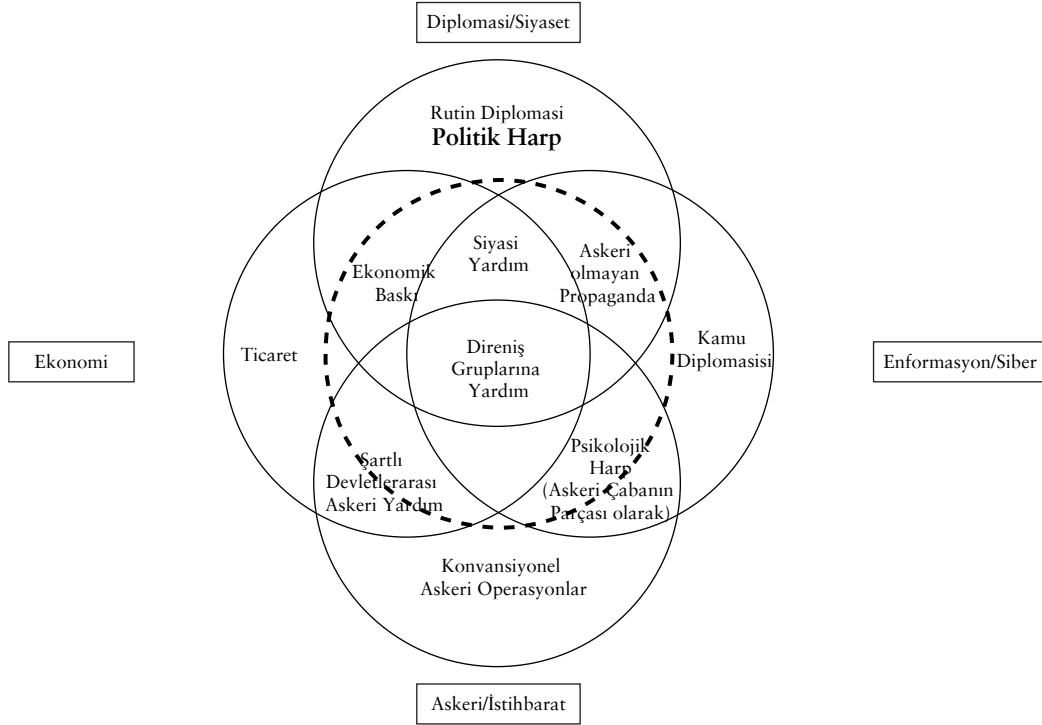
Diplomasi/Siyaset

Rutin Diplomasi
Politik Harp

Siyasi Yardım

Ekonomik Baskı

Askeri olmayan Propaganda

Ekonomi

Ticaret

Direniş Gruplarına Yardım

Kamu Diplomasisi

Enformasyon/Siber

Şartlı Devletlerarası Askeri Yardım

Psikolojik Harp (Askeri Çabanın Parçası olarak)

Konvansiyonel Askeri Operasyonlar

Askeri/İstihbarat